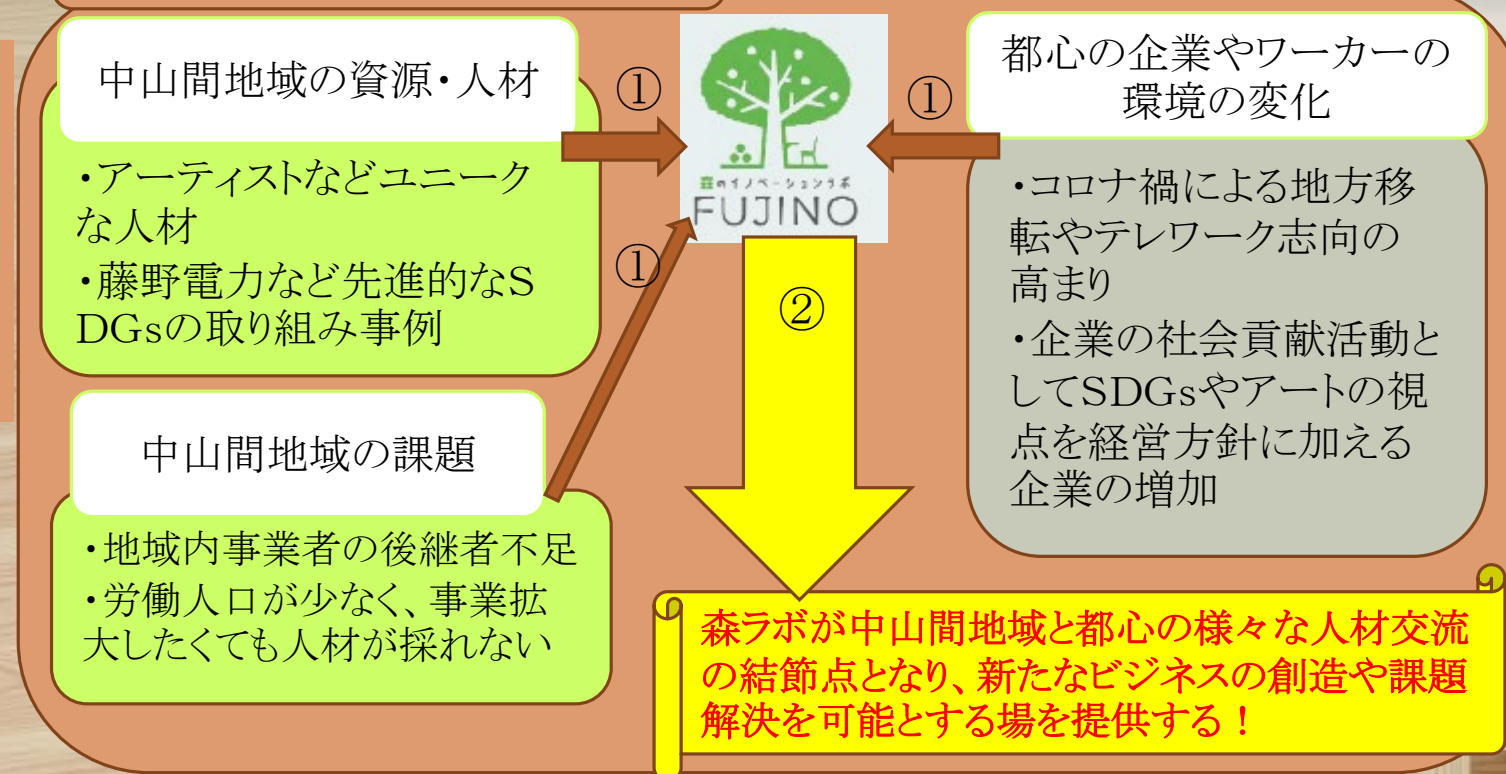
中山間地域の資源・人材

・アーティストなどユニークな人材
・藤野電力など先進的なSDGsの取り組み事例

①

森のイノベーションラボ
FUJINO

①

都心の企業やワーカーの環境の変化

・コロナ禍による地方移転やテレワーク志向の高まり
・企業の社会貢献活動としてSDGsやアートの視点を経営方針に加える企業の増加

①

②

中山間地域の課題

・地域内事業者の後継者不足
・労働人口が少なく、事業拡大したくても人材が採れない

森ラボが中山間地域と都心の様々な人材交流の結節点となり、新たなビジネスの創造や課題解決を可能とする場を提供する！